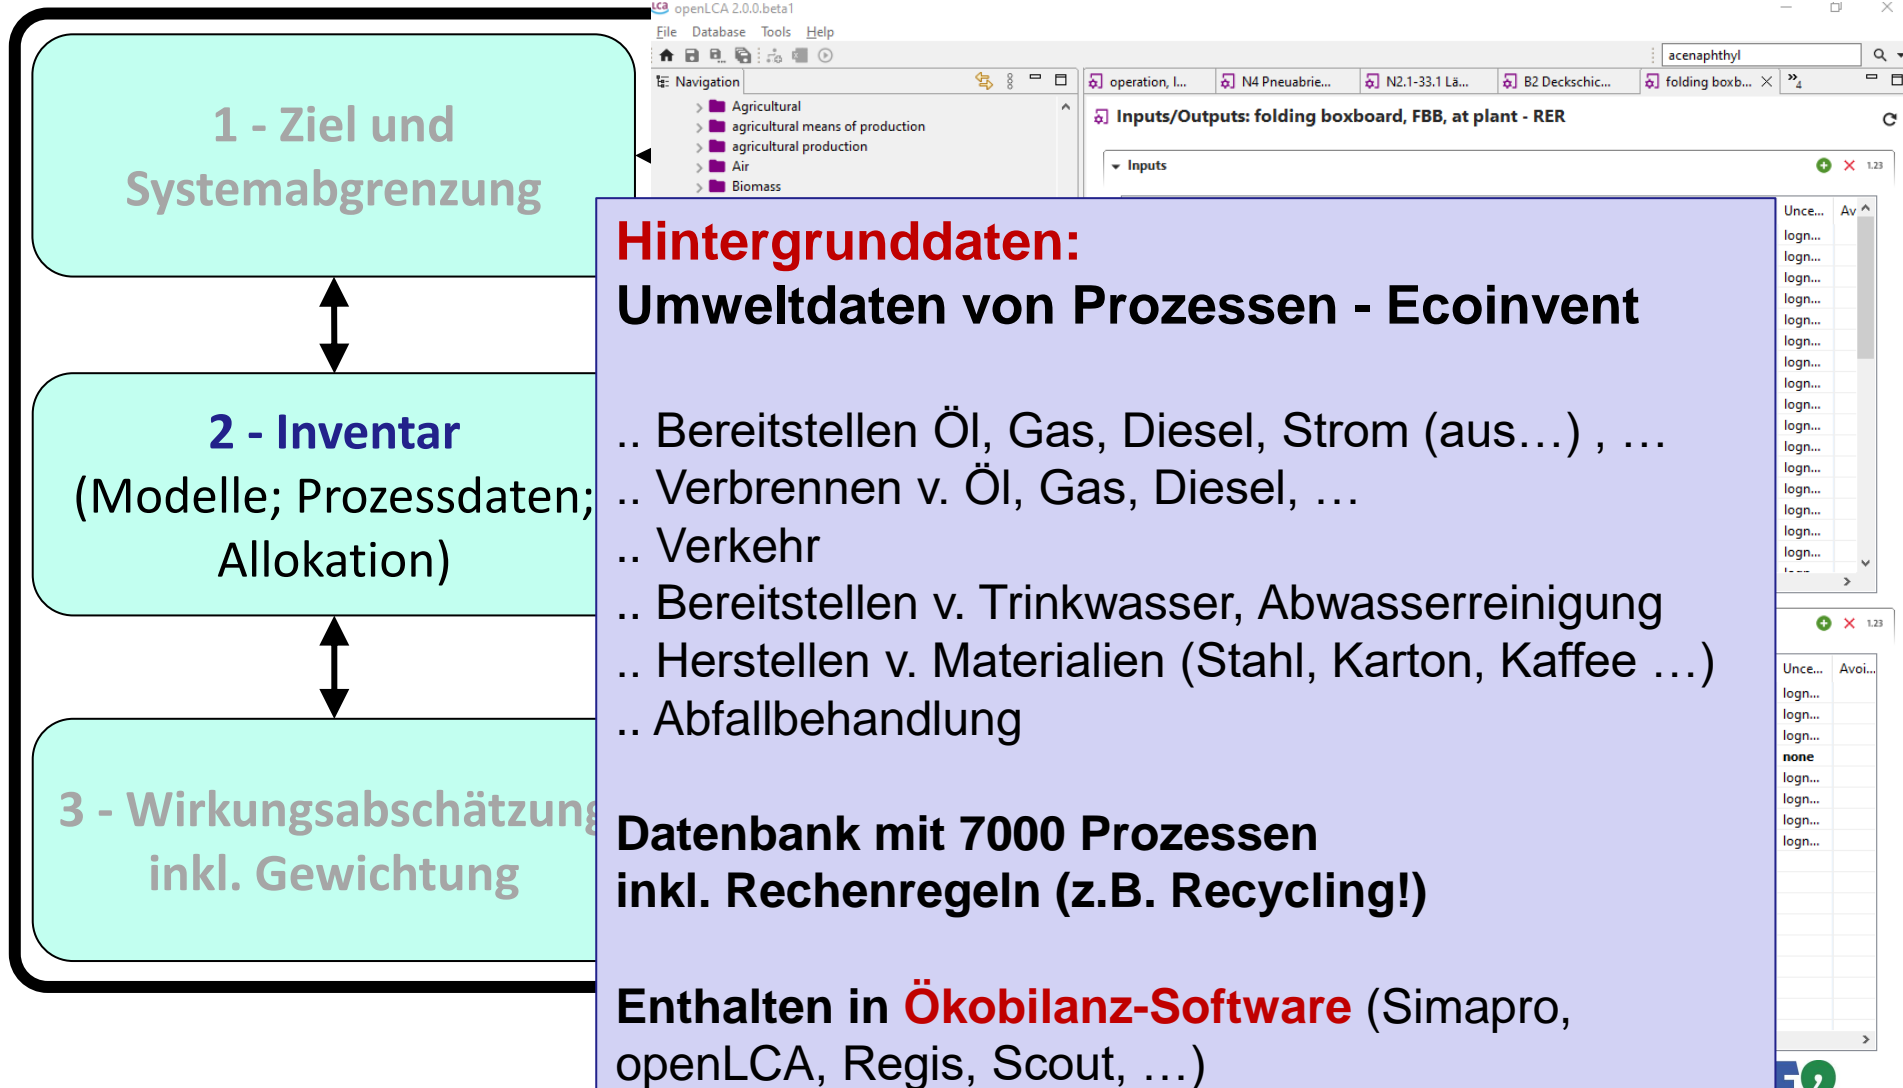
1 - Ziel und Systemabgrenzung

2 - Inventar (Modelle; Prozessdaten; Allokation)

3 - Wirkungsabschätzung inkl. Gewichtung

openLCA 2.0.0.beta1

File Database Tools Help

acenaphthyl

Navigation

Agricultural
agricultural means of production
agricultural production
Air
Biomass

operation, l... N4 Pneuabrie... N2.1-33.1 Lä... B2 Deckschic... folding boxb...

Inputs/Outputs: folding boxboard, FBB, at plant - RER

Inputs

Unce... Av
logn...
logn...
logn...
logn...
logn...
logn...
logn...
logn...
logn...
logn...
logn...
logn...
logn...
logn...
logn...
logn...

Unce... Avoi...
logn...
logn...
logn...
none
logn...
logn...
logn...
logn...

Hintergrunddaten:
Umweltdaten von Prozessen - Ecoinvent

.. Bereitstellen Öl, Gas, Diesel, Strom (aus…) , …
.. Verbrennen v. Öl, Gas, Diesel, …
.. Verkehr
.. Bereitstellen v. Trinkwasser, Abwasserreinigung
.. Herstellen v. Materialien (Stahl, Karton, Kaffee …)
.. Abfallbehandlung

Datenbank mit 7000 Prozessen
inkl. Rechenregeln (z.B. Recycling!)

Enthalten in Ökobilanz-Software (Simapro, openLCA, Regis, Scout, …)